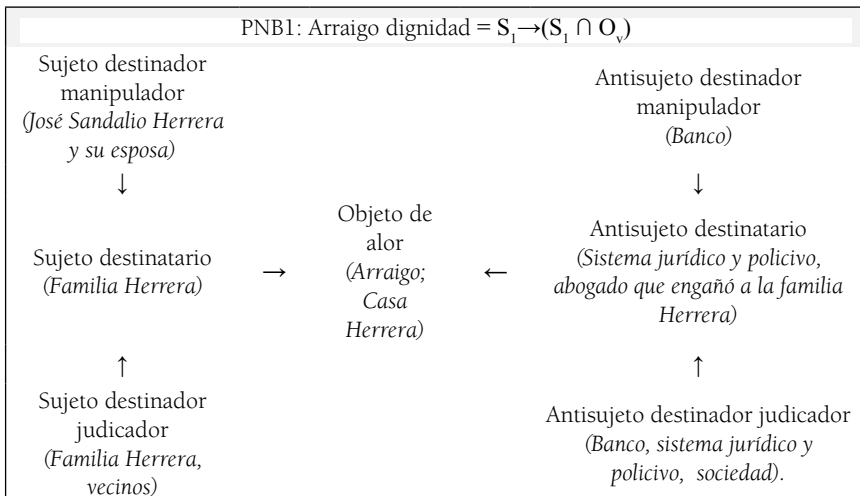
PNB1: Arraigo dignidad = $S_1 \rightarrow (S_1 \cap O_v)$

Sujeto destinador manipulador
(José Sandalio Herrera y su esposa)
↓
Sujeto destinatario
(Familia Herrera)
↑
Sujeto destinador judicador
(Familia Herrera, vecinos)

→

Objeto de alor
(Arraigo; Casa Herrera)

←

Antisujeto destinador manipulador
(Banco)
↓
Antisujeto destinatario
(Sistema jurídico y policivo, abogado que engañó a la familia Herrera)
↑
Antisujeto destinador judicador
(Banco, sistema jurídico y policivo, sociedad).